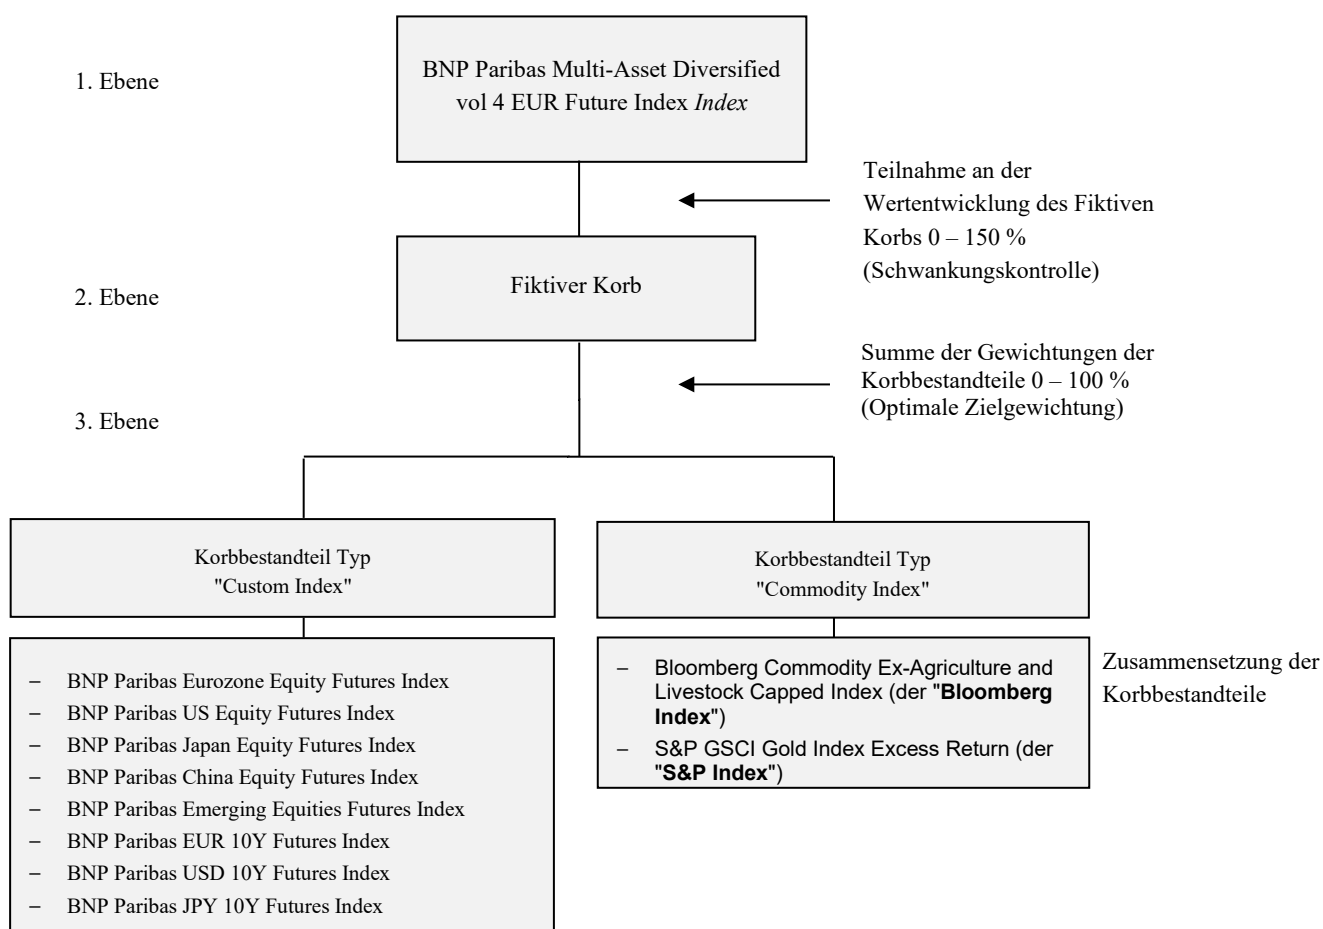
1. Ebene

BNP Paribas Multi-Asset Diversified vol 4 EUR Future Index *Index*

Teilnahme an der Wertentwicklung des Fiktiven Korbs 0 – 150 % (Schwankungskontrolle)

2. Ebene

Fiktiver Korb

Summe der Gewichtungen der Korbbestandteile 0 – 100 % (Optimale Zielgewichtung)

3. Ebene

Korbbestandteil Typ "Custom Index"

Korbbestandteil Typ "Commodity Index"

– BNP Paribas Eurozone Equity Futures Index
– BNP Paribas US Equity Futures Index
– BNP Paribas Japan Equity Futures Index
– BNP Paribas China Equity Futures Index
– BNP Paribas Emerging Equities Futures Index
– BNP Paribas EUR 10Y Futures Index
– BNP Paribas USD 10Y Futures Index
– BNP Paribas JPY 10Y Futures Index

– Bloomberg Commodity Ex-Agriculture and Livestock Capped Index (der "**Bloomberg Index**")
– S&P GSCI Gold Index Excess Return (der "**S&P Index**")

Zusammensetzung der Korbbestandteile